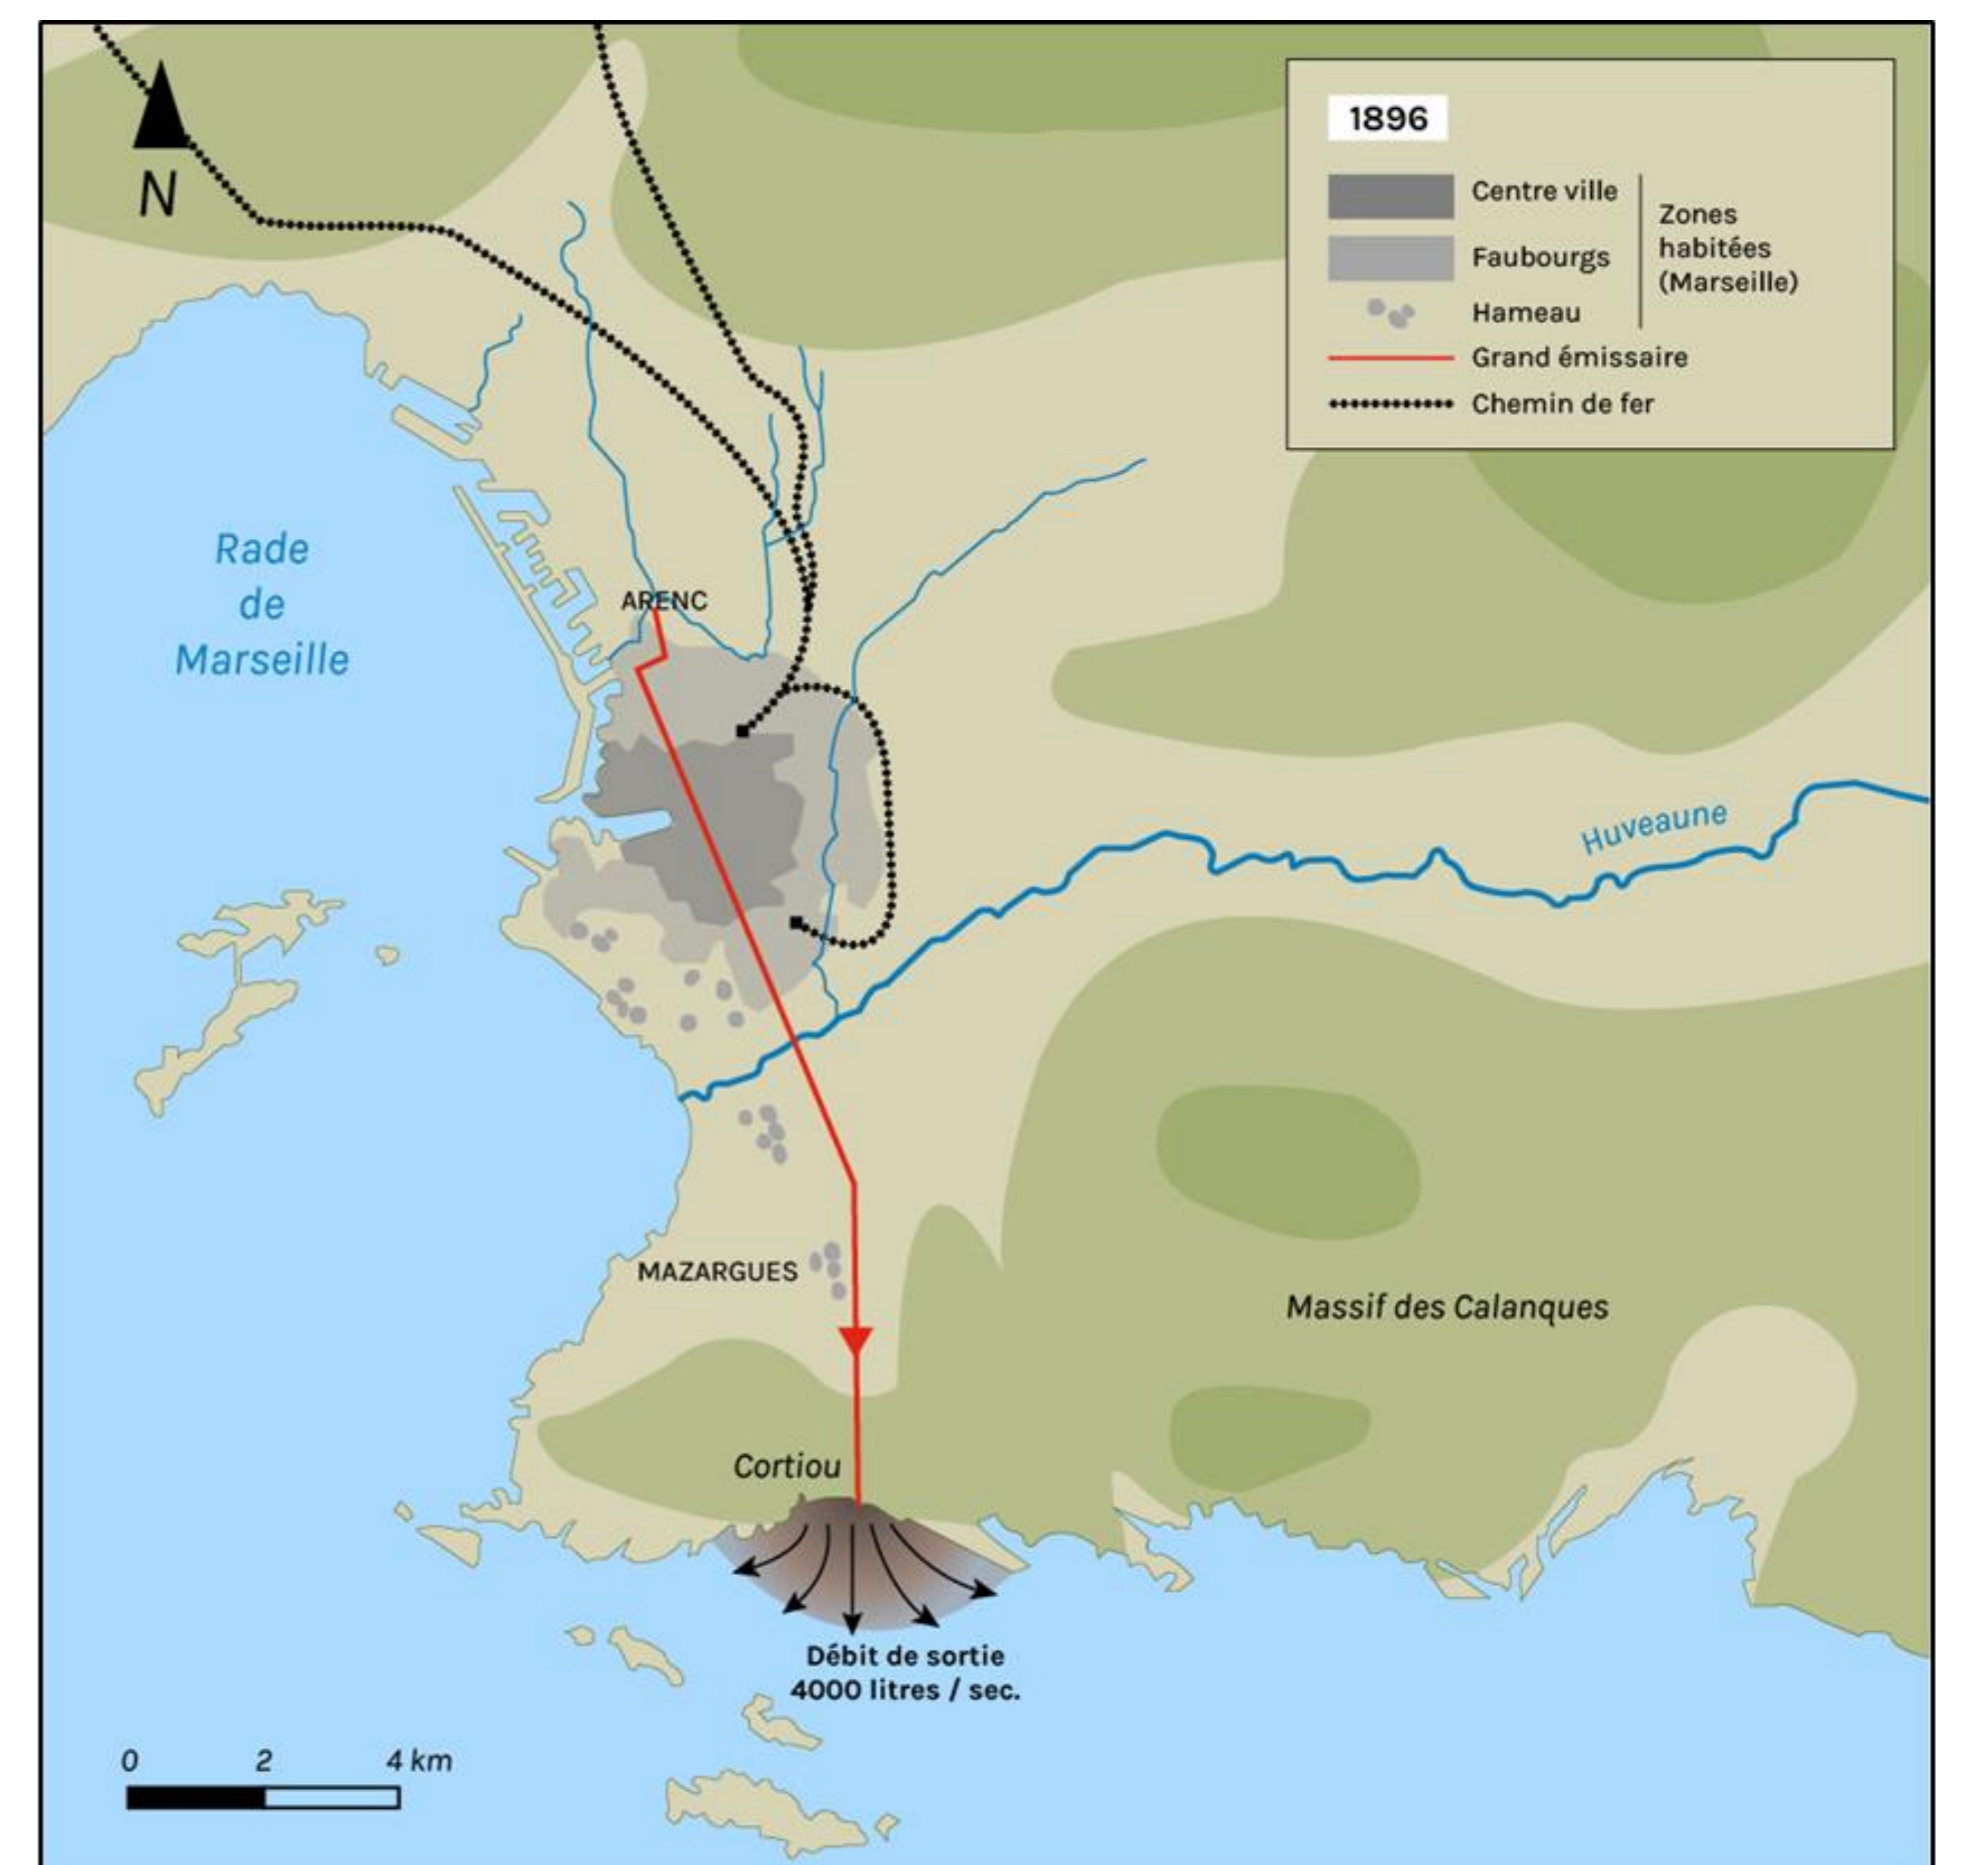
N

1896

Centre ville
Faubourgs
Hameau
Zones habitées (Marseille)
Grand émissaire
Chemin de fer

Rade de Marseille

ARENC

Huveaune

MAZARGUES

Massif des Calanques

Cortiou

Débit de sortie
4000 litres / sec.

0 2 4 km